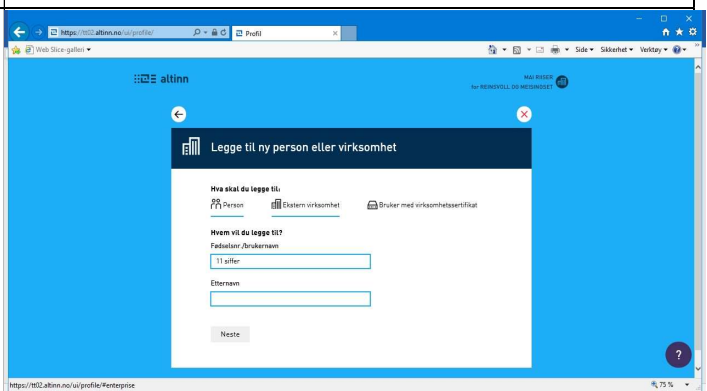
https://tt02.altinn.no/ui/profile/
Profil
Web Slice-galleri
Side ▾ Sikkerhet ▾ Verktøy ▾

altinn

MAI RISSER
for REINSVOLL OG MEISINGSET

Legge til ny person eller virksomhet

Hva skal du legge til:
Person
Ekstern virksomhet
Bruker med virksomhetssertifikat

Hvem vil du legge til?
Fødselsnr./brukernavn
11 siffer

Etternavn

Neste

?

https://tt02.altinn.no/ui/profile/#enterprise
75 %